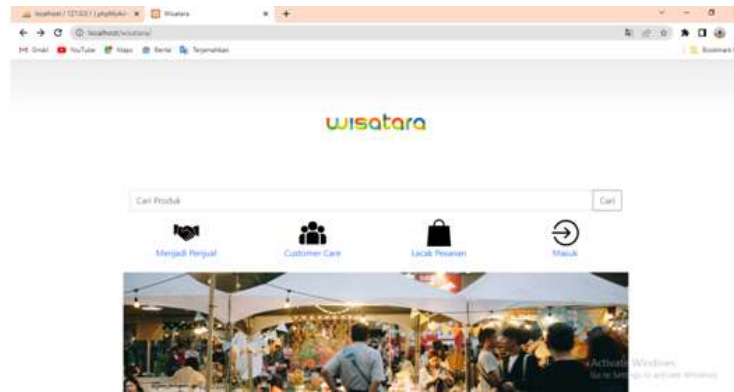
localhost / 127.0.0.1 / phpMyAdmin × Wisatara × +

localhost/wisatara/

Gmail YouTube Maps Berita Terjemahkan

Bookmark

wisatara

Cari Produk

Cari

Menjadi Penjual

Customer Care

Lacak Pesanan

Masuk

Activate Windows
Go to Settings to activate Windows.